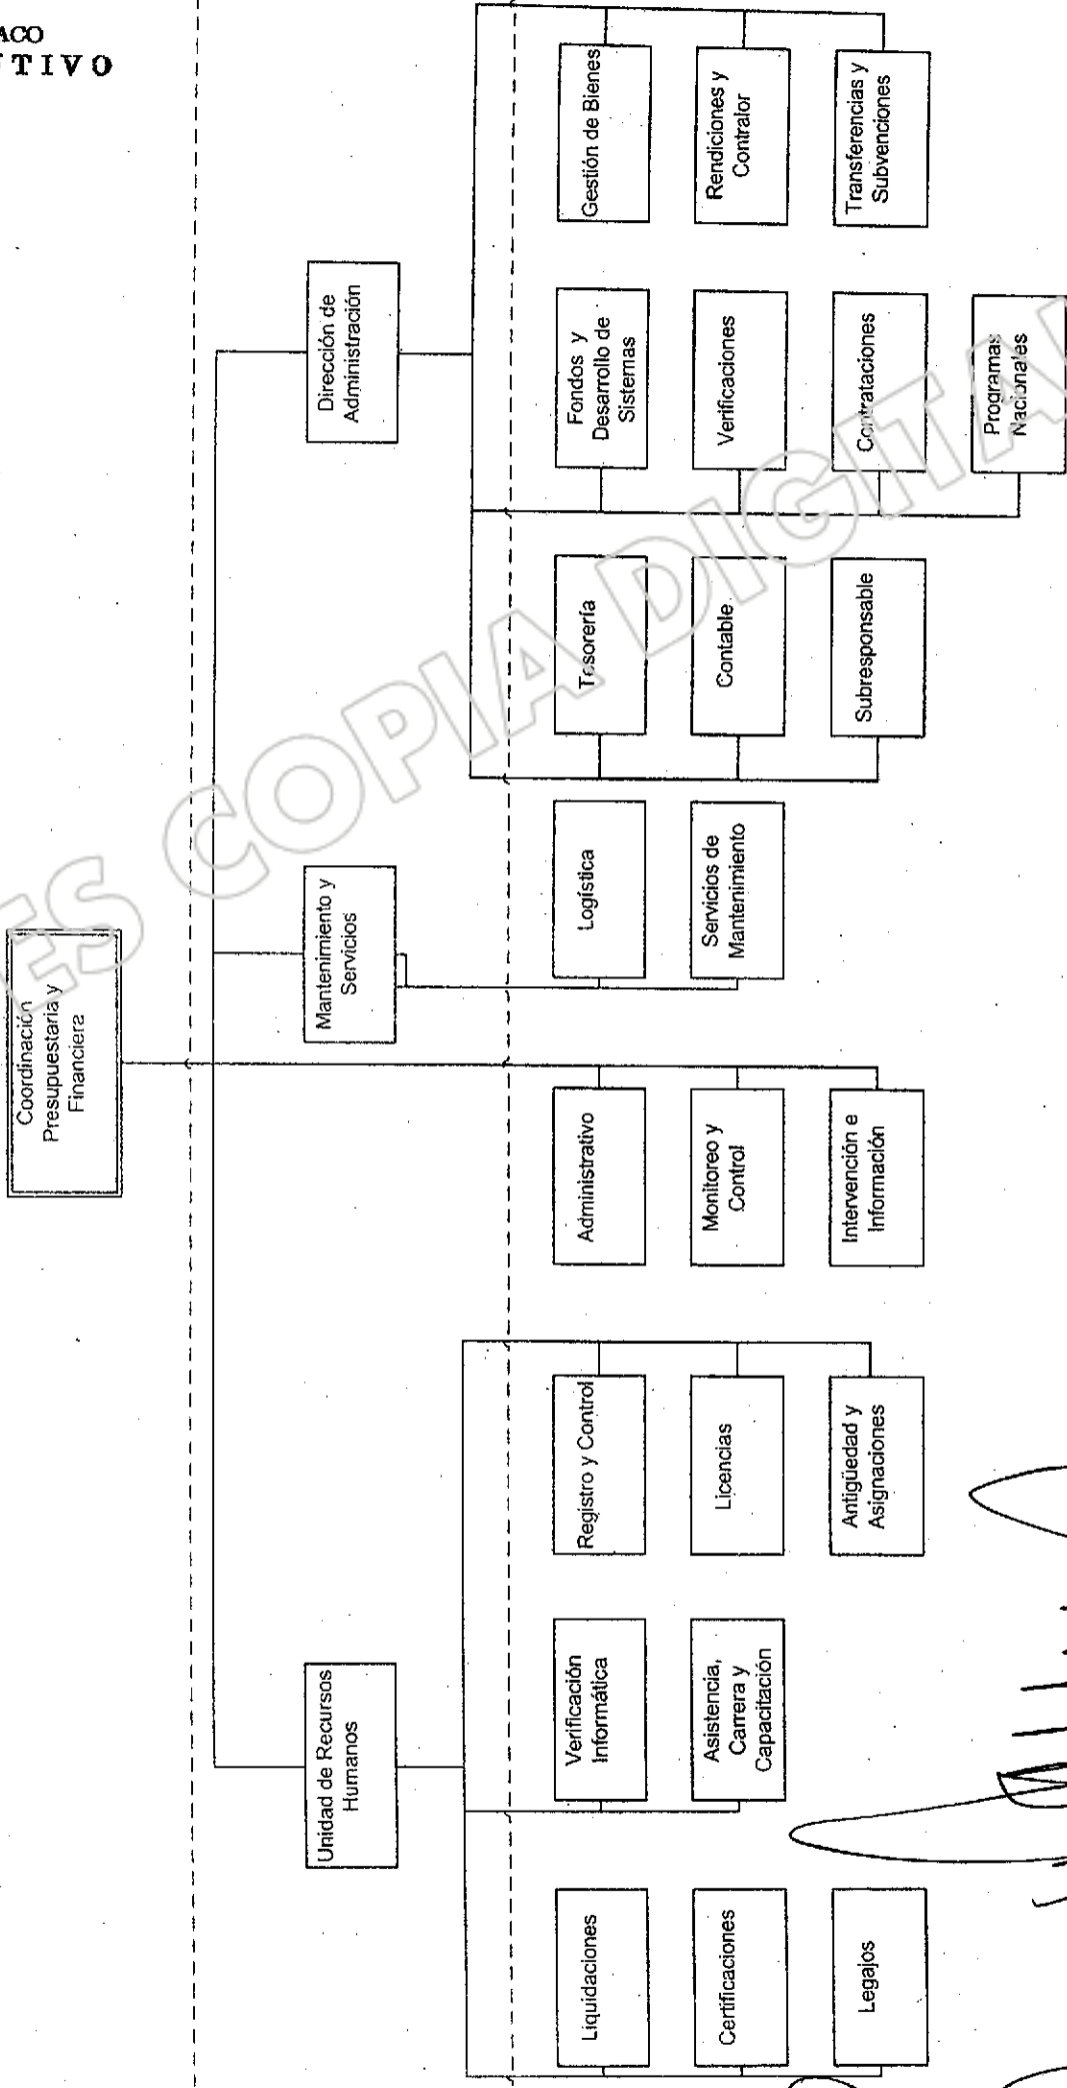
ACO
TIVO

Coordinación Presupuestaria y Financiera

Dirección de Administración

Mantenimiento y Servicios

Unidad de Recursos Humanos

Gestión de Bienes

Rendiciones y Contralor

Transferencias y Subvenciones

Fondos y Desarrollo de Sistemas

Verificaciones

Contrataciones

Programas Nacionales

Tesorería

Contable

Subresponsable

Logística

Servicios de Mantenimiento

Administrativo

Monitoreo y Control

Intervención e Información

Registro y Control

Licencias

Antigüedad y Asignaciones

Verificación Informática

Asistencia, Carrera y Capacitación

Liquidaciones

Certificaciones

Legajos

ES COPIA DIGITAL